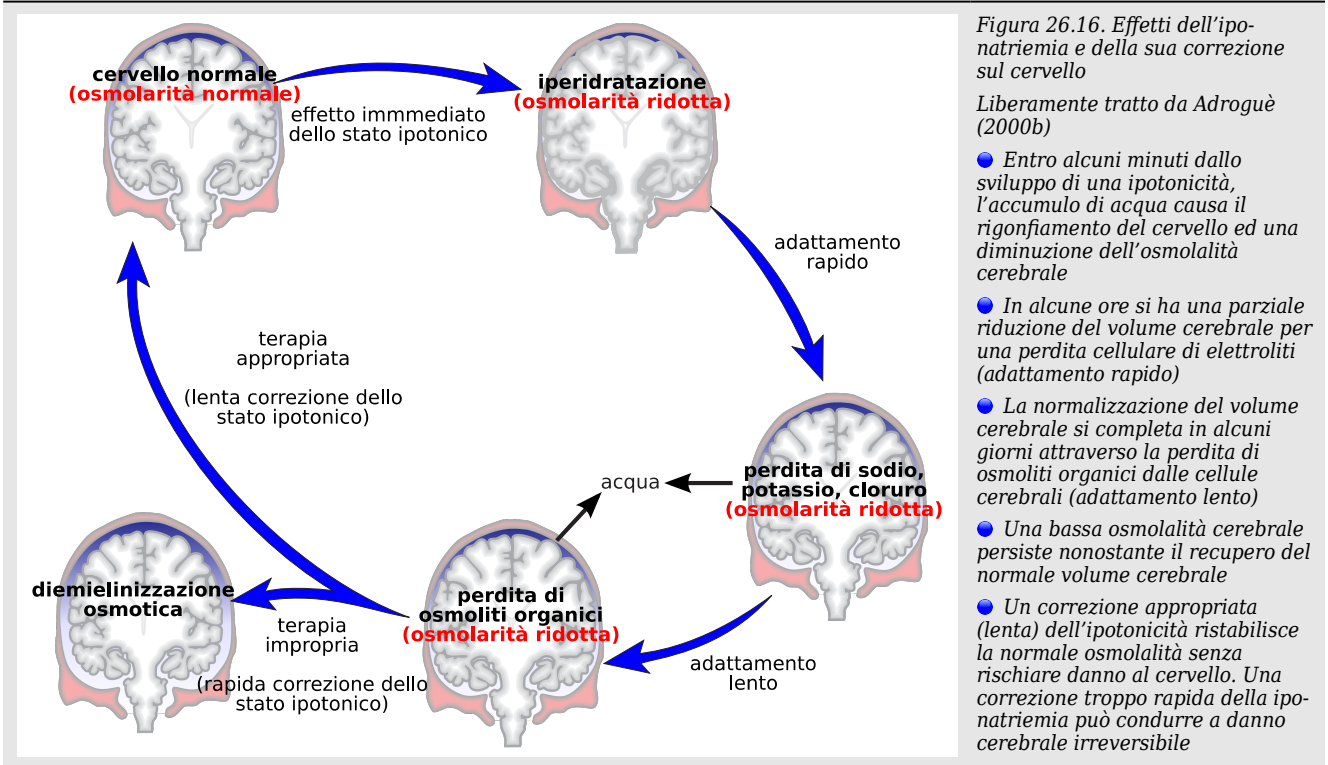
cervello normale
(osmolarità normale)

effetto immmediato dello stato ipotonico

iperidratazione
(osmolarità ridotta)

adattamento rapido

perdita di sodio, potassio, cloruro
(osmolarità ridotta)

acqua

adattamento lento

perdita di osmoliti organici
(osmolarità ridotta)

terapia impropria

(rapida correzione dello stato ipotonico)

diemielinizzazione osmotica

terapia appropriata

(lenta correzione dello stato ipotonico)

Figura 26.16. Effetti dell'iponatriemia e della sua correzione sul cervello

Liberamente tratto da Adroguè (2000b)

Entro alcuni minuti dallo sviluppo di una ipotonicità, l'accumulo di acqua causa il rigonfiamento del cervello ed una diminuzione dell'osmolalità cerebrale

In alcune ore si ha una parziale riduzione del volume cerebrale per una perdita cellulare di elettroliti (adattamento rapido)

La normalizzazione del volume cerebrale si completa in alcuni giorni attraverso la perdita di osmoliti organici dalle cellule cerebrali (adattamento lento)

Una bassa osmolalità cerebrale persiste nonostante il recupero del normale volume cerebrale

Un correzione appropriata (lenta) dell'ipotonicità ristabilisce la normale osmolalità senza rischiare danno al cervello. Una correzione troppo rapida della iponatriemia può condurre a danno cerebrale irreversibile